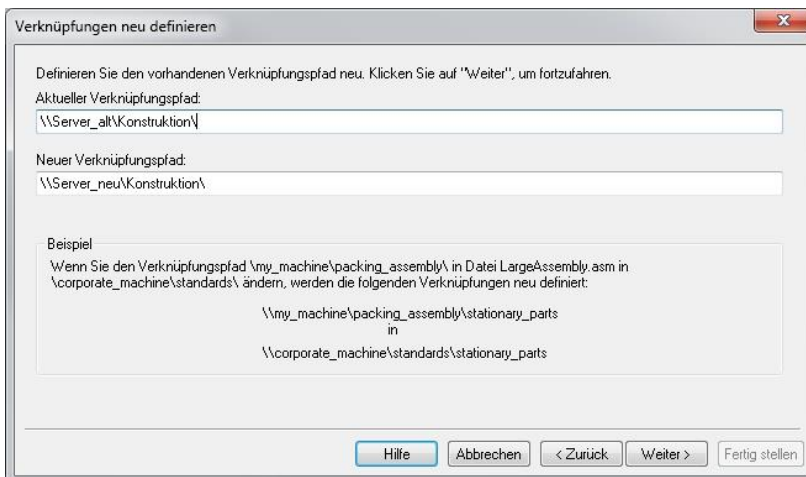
Verknüpfungen neu definieren

Definieren Sie den vorhandenen Verknüpfungspfad neu. Klicken Sie auf "Weiter", um fortzufahren.

Aktueller Verknüpfungspfad:

\\Server_alt\Konstruktion\

Neuer Verknüpfungspfad:

\\Server_neu\Konstruktion\

Beispiel

Wenn Sie den Verknüpfungspfad \my_machine\packing_assembly\ in Datei LargeAssembly.asm in \corporate_machine\standards\ ändern, werden die folgenden Verknüpfungen neu definiert:

\\my_machine\packing_assembly\stationary_parts
in
\\corporate_machine\standards\stationary_parts

Hilfe | Abbrechen | < Zurück | Weiter > | Fertig stellen